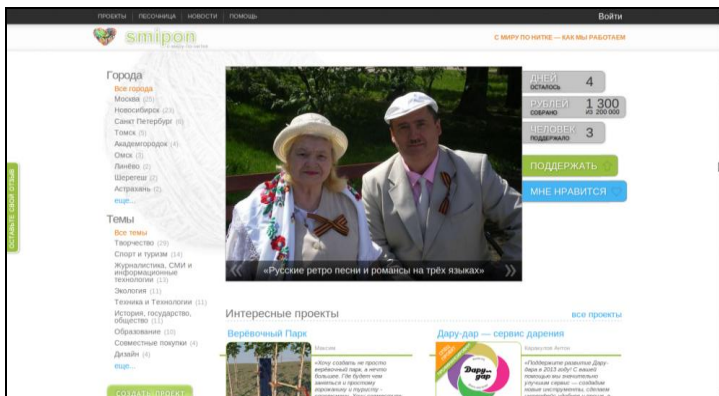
ПРОЕКТЫ | ПЕСОЧНИЦА | НОВОСТИ | ПОМОЩЬ

Войти

smipon
С МИРУ ПО НИТКЕ

С МИРУ ПО НИТКЕ — КАК МЫ РАБОТАЕМ

Города
Все города
Москва (25)
Новосибирск (23)
Санкт Петербург (6)
Томск (5)
Академгородок (4)
Омск (3)
Линёво (2)
Шерегеш (2)
Астрахань (2)
еще...

Темы
Все темы
Творчество (29)
Спорт и туризм (14)
Журналистика, СМИ и информационные технологии (13)
Экология (11)
Техника и Технологии (11)
История, государство, общество (11)
Образование (10)
Совместные покупки (4)
Дизайн (4)
еще...

СОЗДАТЬ ПРОЕКТ

ОСТАВИТЬ СВОЙ ОТЗЫВ

«Русские ретро песни и романсы на трёх языках»

ДНЕЙ ОСТАЛОСЬ 4
РУБЛЕЙ СОБРАНО 1 300 из 200 000
ЧЕЛОВЕК ПОДДЕРЖАЛО 3

ПОДДЕРЖАТЬ
МНЕ НРАВИТСЯ

Интересные проекты
все проекты

Верёвочный Парк
Максим
«Хочу создать не просто верёвочный парк, а нечто большее. Где будет чем заняться и простому горожанину и туристу - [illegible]

Дару-дар — сервис дарения
Карлыгаш Антон
«Поддержите развитие Дару-дара в 2013 году! С вашей помощью мы значительно улучшим сервис — создадим новые инструменты, сделаем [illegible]

Дару-дар